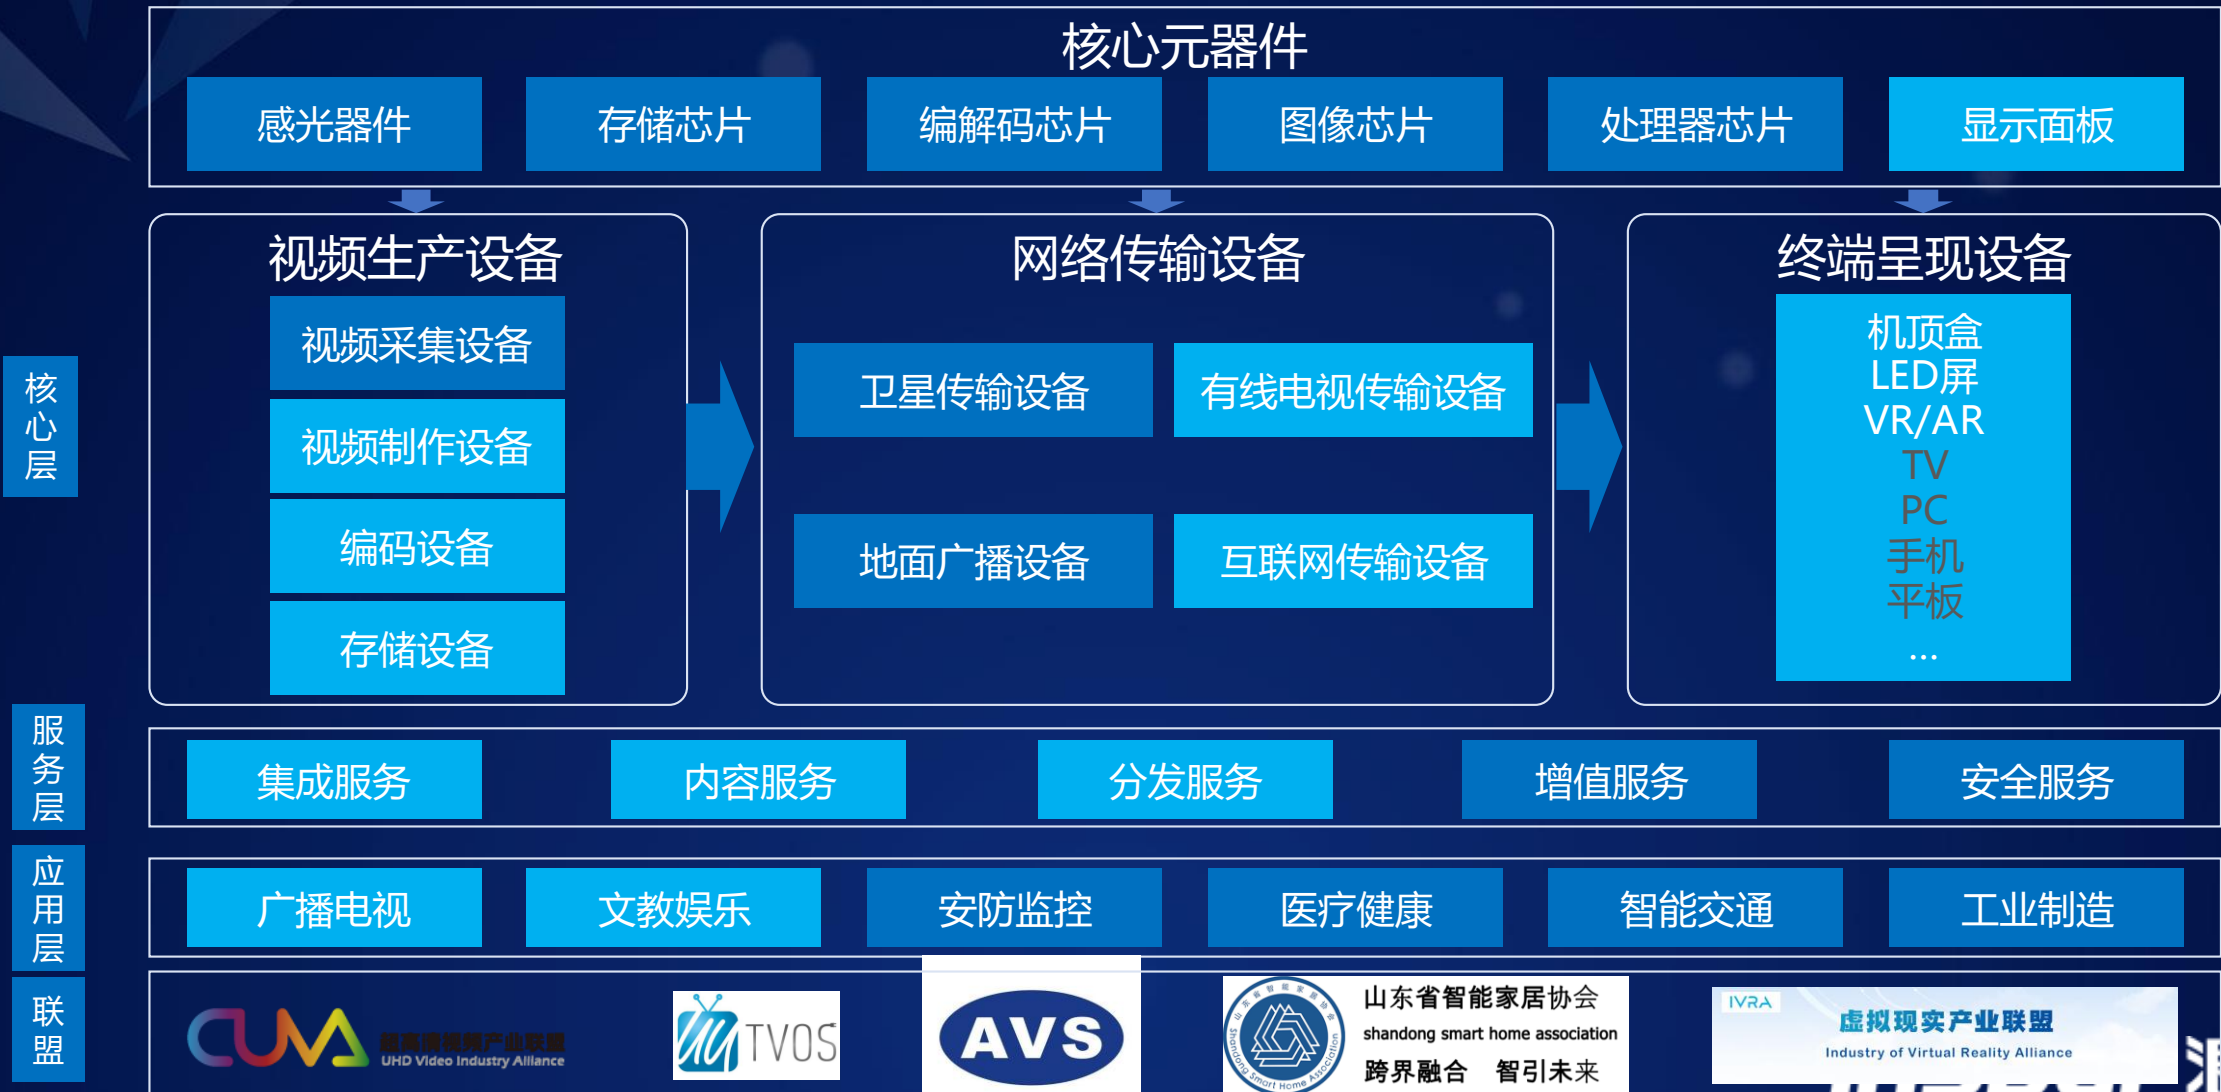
核心元器件

感光器件 存储芯片 编解码芯片 图像芯片 处理器芯片 显示面板

核心层

视频生产设备

视频采集设备

视频制作设备

编码设备

存储设备

网络传输设备

卫星传输设备 有线电视传输设备

地面广播设备 互联网传输设备

终端呈现设备

机顶盒
LED屏
VR/AR
TV
PC
手机
平板
…

服务层

集成服务 内容服务 分发服务 增值服务 安全服务

应用层

广播电视 文教娱乐 安防监控 医疗健康 智能交通 工业制造

联盟

CUVA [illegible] UHD Video Industry Alliance

TVOS

AVS

山东省智能家居协会 shandong smart home association 跨界融合 智引未来

IVRA 虚拟现实产业联盟 Industry of Virtual Reality Alliance